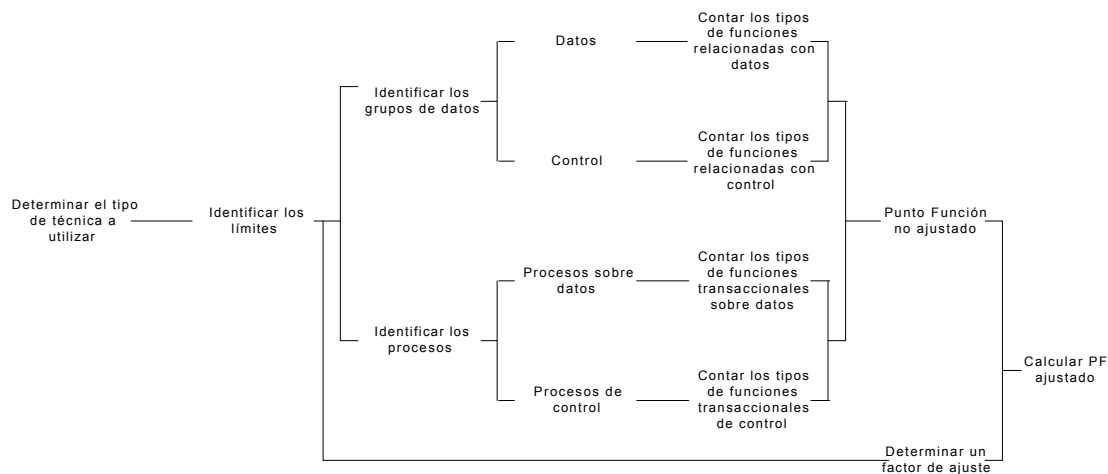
Determinar el tipo de técnica a utilizar

Identificar los límites

Identificar los grupos de datos

Datos

Contar los tipos de funciones relacionadas con datos

Control

Contar los tipos de funciones relacionadas con control

Identificar los procesos

Procesos sobre datos

Contar los tipos de funciones transaccionales sobre datos

Procesos de control

Contar los tipos de funciones transaccionales de control

Punto Función no ajustado

Calcular PF ajustado

Determinar un factor de ajuste